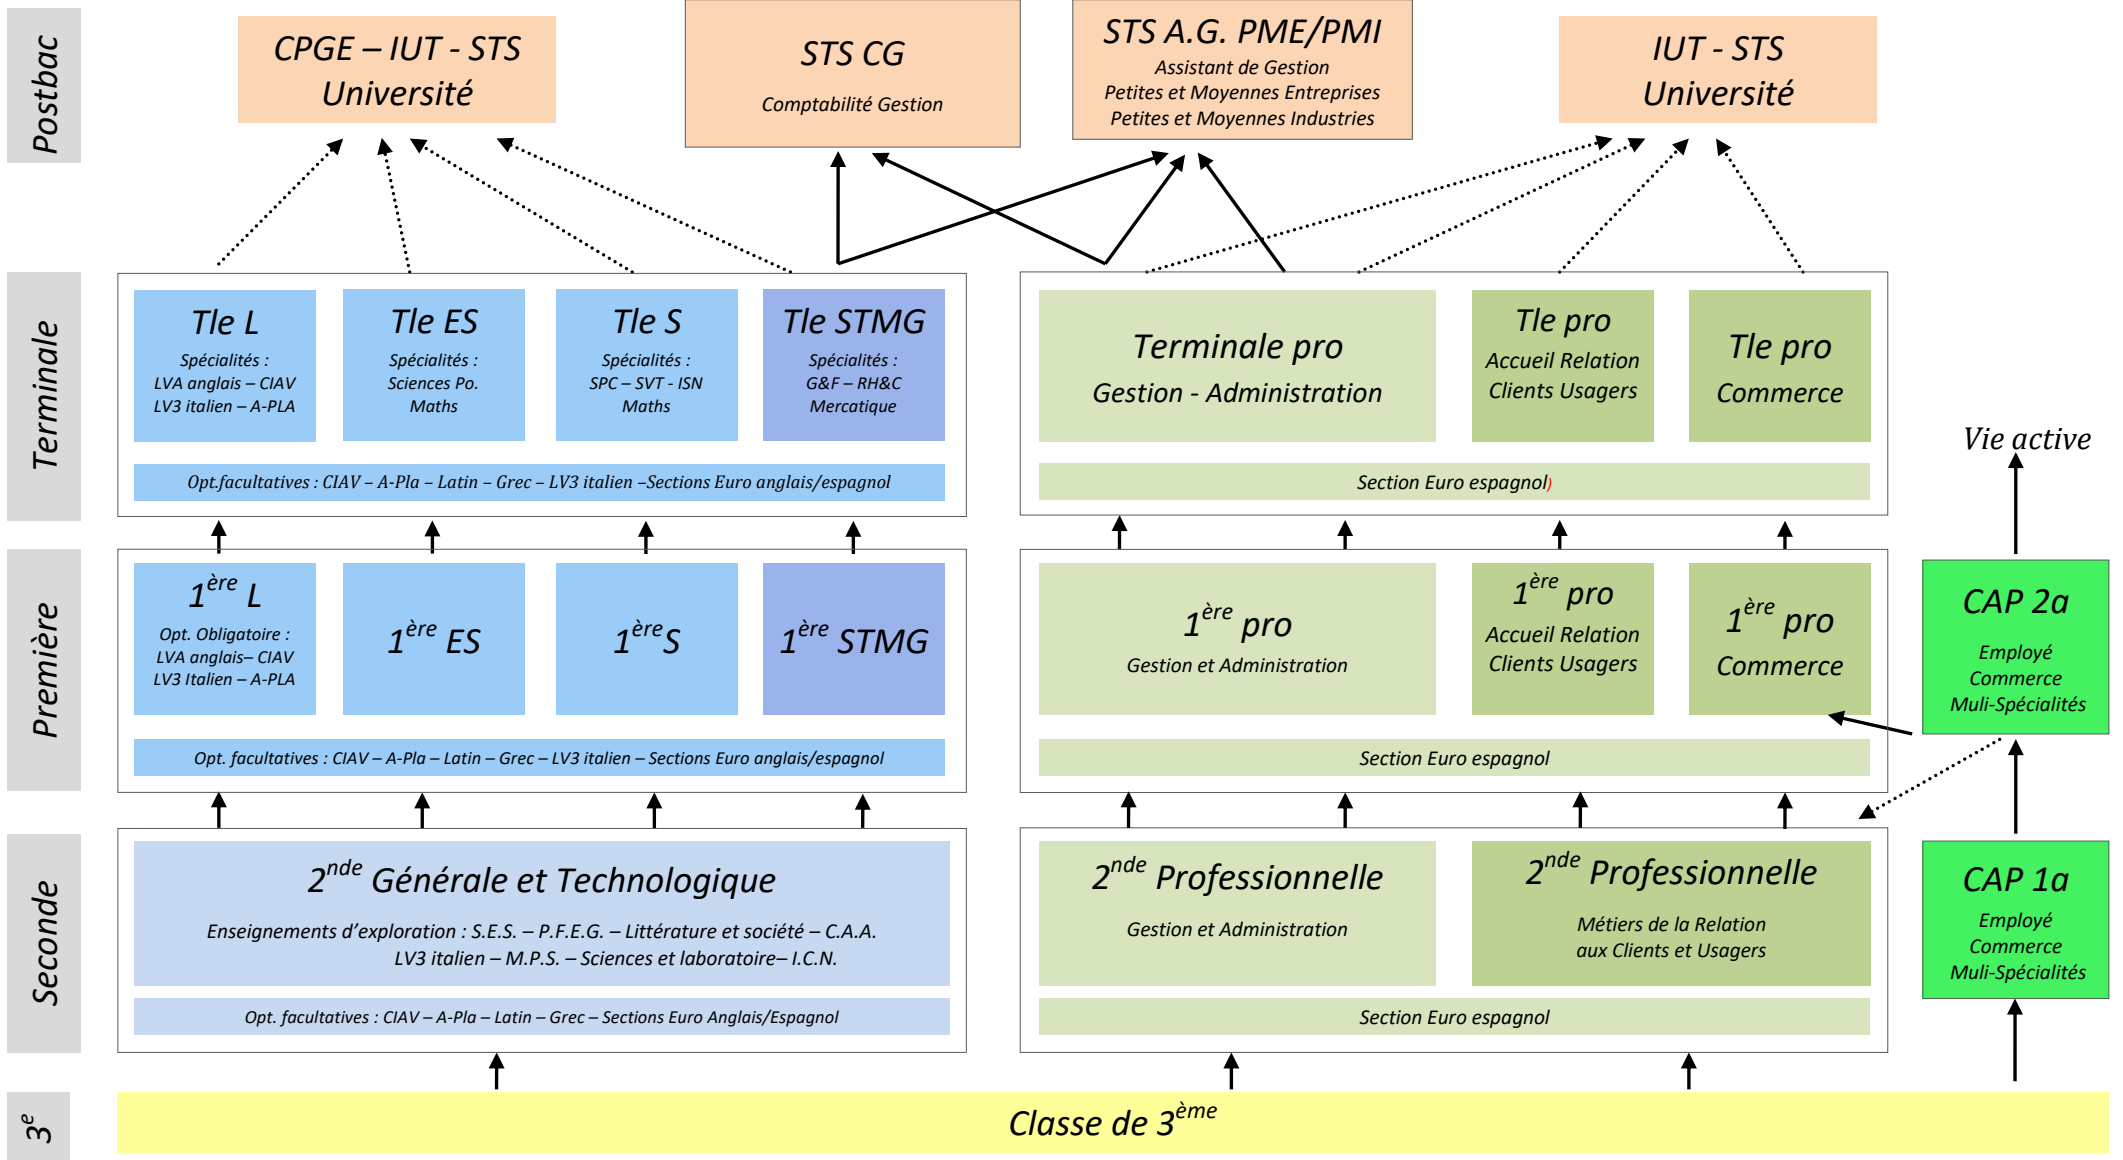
Postbac

CPGE – IUT - STS
Université

STS CG
Comptabilité Gestion

STS A.G. PME/PMI
Assistant de Gestion
Petites et Moyennes Entreprises
Petites et Moyennes Industries

IUT - STS
Université

Terminale

Tle L
Spécialités :
LVA anglais – CIAV
LV3 italien – A-PLA

Tle ES
Spécialités :
Sciences Po.
Maths

Tle S
Spécialités :
SPC – SVT - ISN
Maths

Tle STMG
Spécialités :
G&F – RH&C
Mercatique

Opt.facultatives : CIAV – A-Pla – Latin – Grec – LV3 italien –Sections Euro anglais/espagnol

Terminale pro
Gestion - Administration

Tle pro
Accueil Relation
Clients Usagers

Tle pro
Commerce

Section Euro espagnol)

Vie active

Première

$1^{ère}$ L
Opt. Obligatoire :
LVA anglais– CIAV
LV3 Italien – A-PLA

$1^{ère}$ ES

$1^{ère}$S

$1^{ère}$ STMG

Opt. facultatives : CIAV – A-Pla – Latin – Grec – LV3 italien – Sections Euro anglais/espagnol

$1^{ère}$ pro
Gestion et Administration

$1^{ère}$ pro
Accueil Relation
Clients Usagers

$1^{ère}$ pro
Commerce

Section Euro espagnol

CAP 2a
Employé
Commerce
Muli-Spécialités

Seconde

$2^{nde}$ Générale et Technologique
Enseignements d'exploration : S.E.S. – P.F.E.G. – Littérature et société – C.A.A.
LV3 italien – M.P.S. – Sciences et laboratoire– I.C.N.

Opt. facultatives : CIAV – A-Pla – Latin – Grec – Sections Euro Anglais/Espagnol

$2^{nde}$ Professionnelle
Gestion et Administration

$2^{nde}$ Professionnelle
Métiers de la Relation
aux Clients et Usagers

Section Euro espagnol

CAP 1a
Employé
Commerce
Muli-Spécialités

$3^e$

Classe de $3^{ème}$